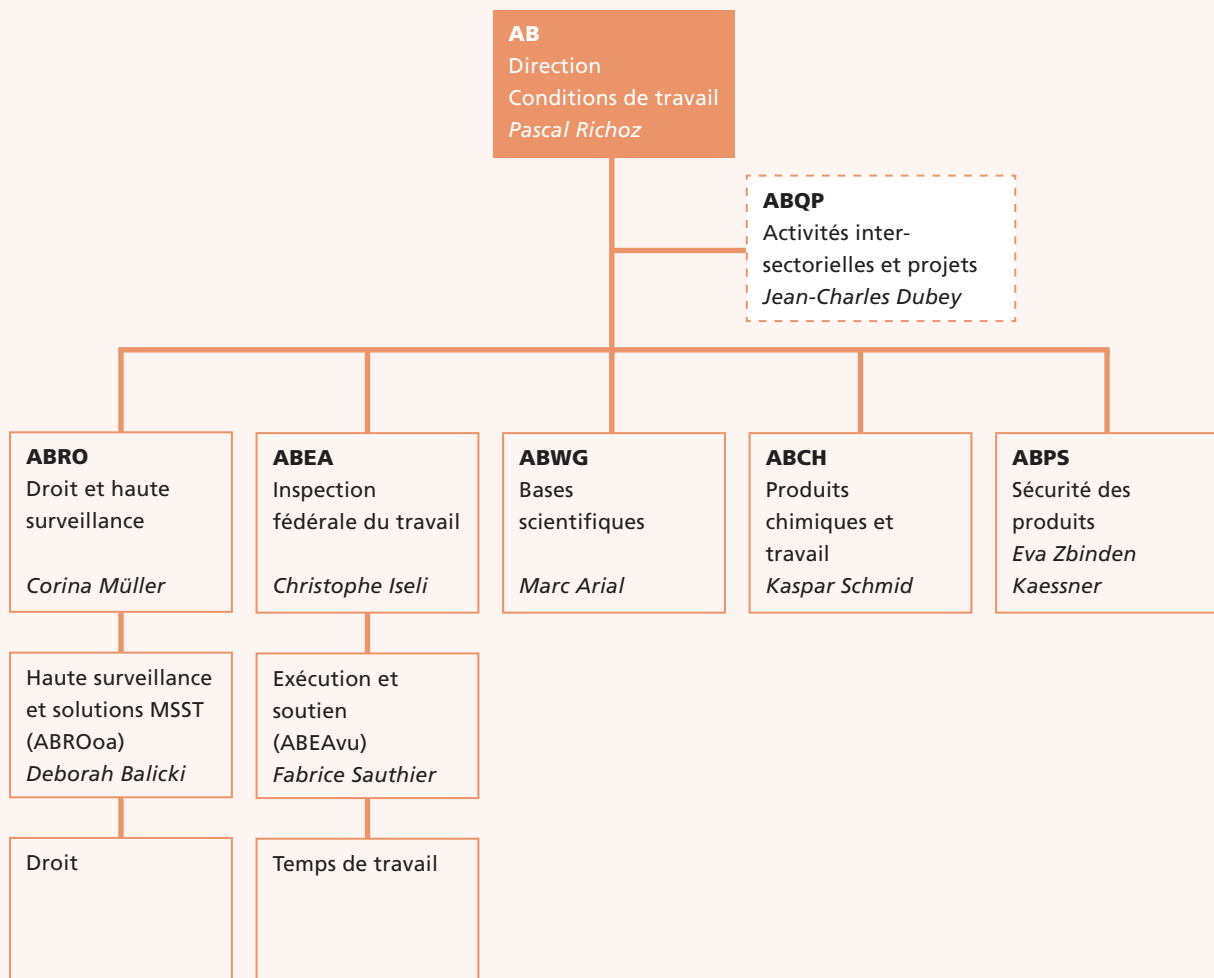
AB
Direction
Conditions de travail
*Pascal Richoz*

ABQP
Activités intersectorielles et projets
*Jean-Charles Dubey*

ABRO
Droit et haute surveillance
*Corina Müller*

ABEA
Inspection fédérale du travail
*Christophe Iseli*

ABWG
Bases scientifiques
*Marc Arial*

ABCH
Produits chimiques et travail
*Kaspar Schmid*

ABPS
Sécurité des produits
*Eva Zbinden Kaessner*

Haute surveillance et solutions MSST (ABROoa)
*Deborah Balicki*

Exécution et soutien (ABEAvu)
*Fabrice Sauthier*

Droit

Temps de travail